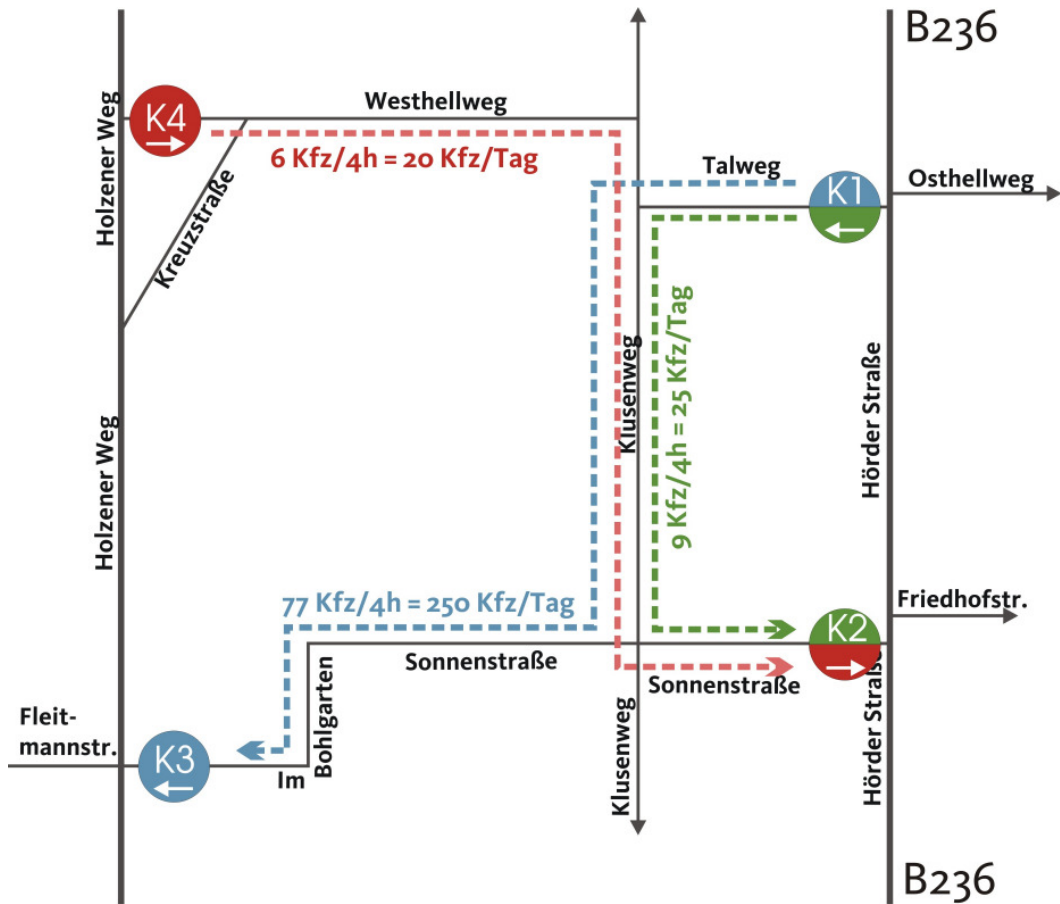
B236

K4

Westhellweg

6 Kfz/4h = 20 Kfz/Tag

Holzener Weg

Kreuzstraße

Talweg

K1

Osthellweg

9 Kfz/4h = 25 Kfz/Tag

Klusenweg

Hörder Straße

Holzener Weg

77 Kfz/4h = 250 Kfz/Tag

K2

Friedhofstr.

Sonnenstraße

Sonnenstraße

Bohlgarten

Im

Fleitmannstr.

K3

Klusenweg

Hörder Straße

B236